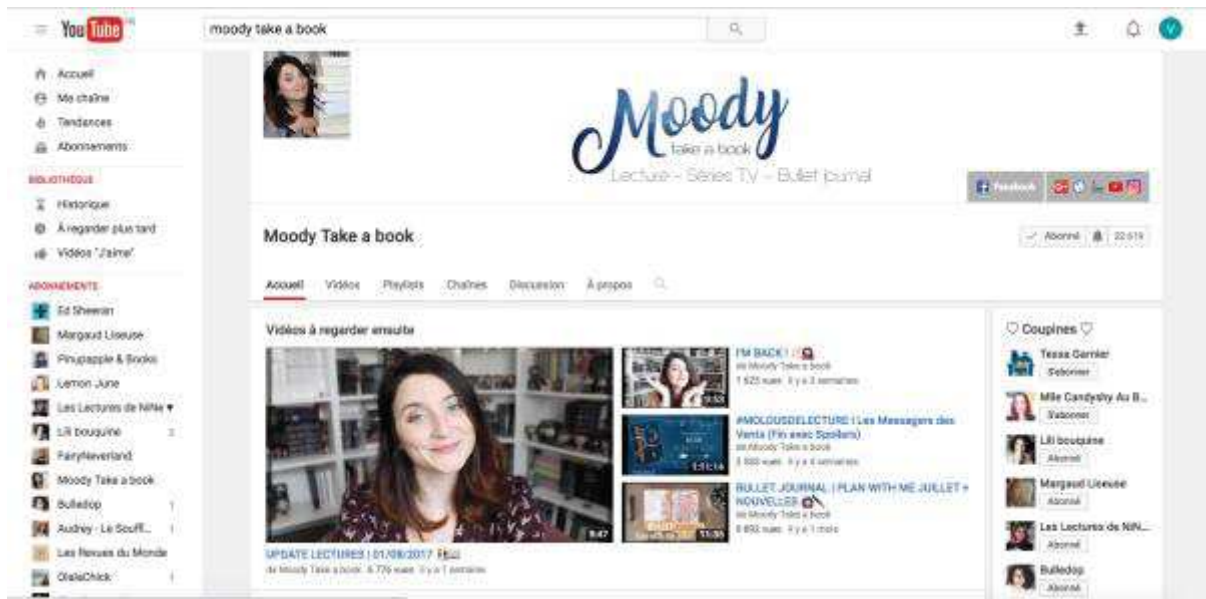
YouTube

moody take a book

V

Accueil
Ma chaîne
Tendances
Abonnements

BIBLIOTHÈQUE
Historique
À regarder plus tard
Vidéos "J'aime"

ABONNEMENTS
Ed Sheeran
Margaud Liseuse
Pinupapple & Books
Lemon June
Les Lectures de NiNe
Lili bouquine
FairyNeverland
Moody Take a book
Bulledop
Audrey - Le Souff...
Les Revues du Monde
OlalaChick

Moody
take a book
Lecture - Séries TV - Bullet journal

Facebook

Moody Take a book

Abonné 22 619

Accueil Vidéos Playlists Chaînes Discussion À propos

Vidéos à regarder ensuite

8:47
UPDATE LECTURES | 01/09/2017
de Moody Take a book · 6 770 vues · il y a 1 semaine

I'M BACK !
de Moody Take a book
1 623 vues · il y a 2 semaines

#MOLOUSDELECTURE | Les Messagers des Vents (Fin avec Spoilers)
de Moody Take a book
3 000 vues · il y a 4 semaines
1:51:14

BULLET JOURNAL | PLAN WITH ME JUILLET + NOUVELLES
de Moody Take a book
8 893 vues · il y a 1 mois
11:55

♡ Coupines ♡
Tessa Garnier
S'abonner
Mlle Candyshy Au B...
S'abonner
Lili bouquine
Abonné
Margaud Liseuse
Abonné
Les Lectures de NiN...
Abonné
Bulledop
Abonné